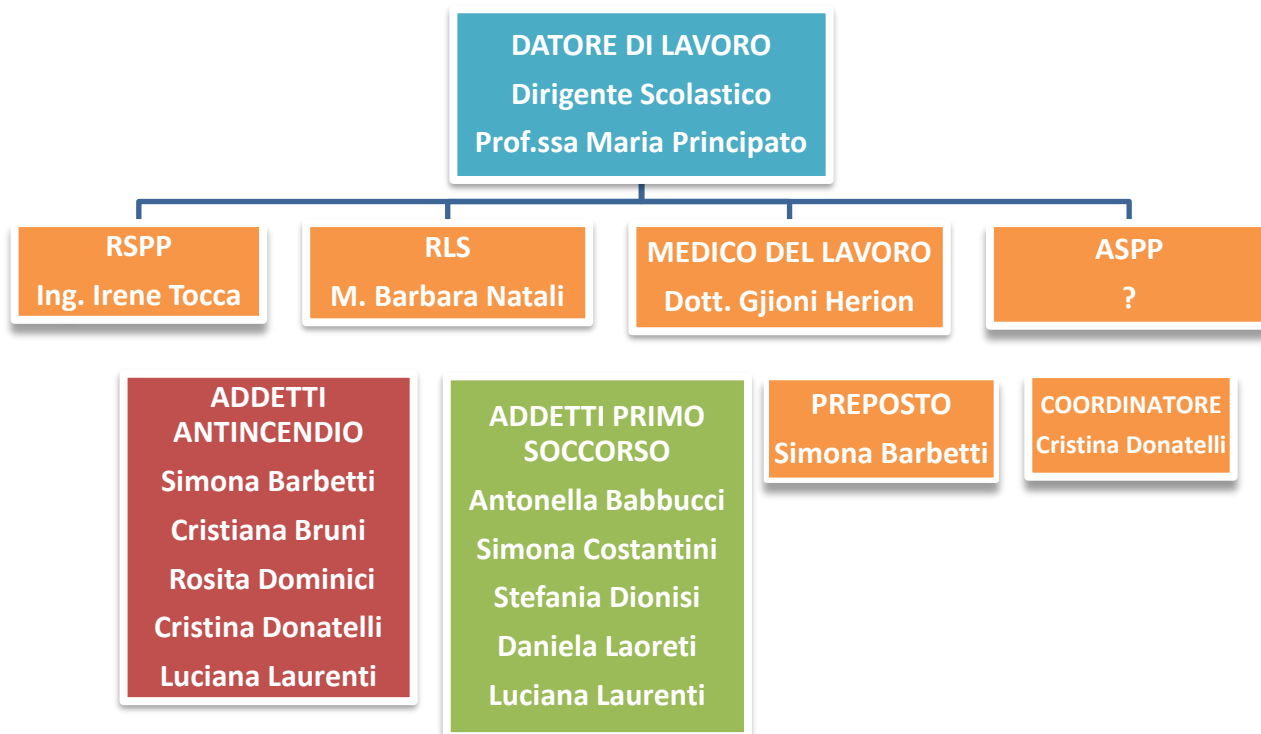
DATORE DI LAVORO
Dirigente Scolastico
Prof.ssa Maria Principato

RSPP
Ing. Irene Tocca

RLS
M. Barbara Natali

MEDICO DEL LAVORO
Dott. Gjioni Herion

ASPP
?

ADDETTI ANTINCENDIO
Simona Barbetti
Cristiana Bruni
Rosita Dominici
Cristina Donatelli
Luciana Laurenti

ADDETTI PRIMO SOCCORSO
Antonella Babbucci
Simona Costantini
Stefania Dionisi
Daniela Laoreti
Luciana Laurenti

PREPOSTO
Simona Barbetti

COORDINATORE
Cristina Donatelli